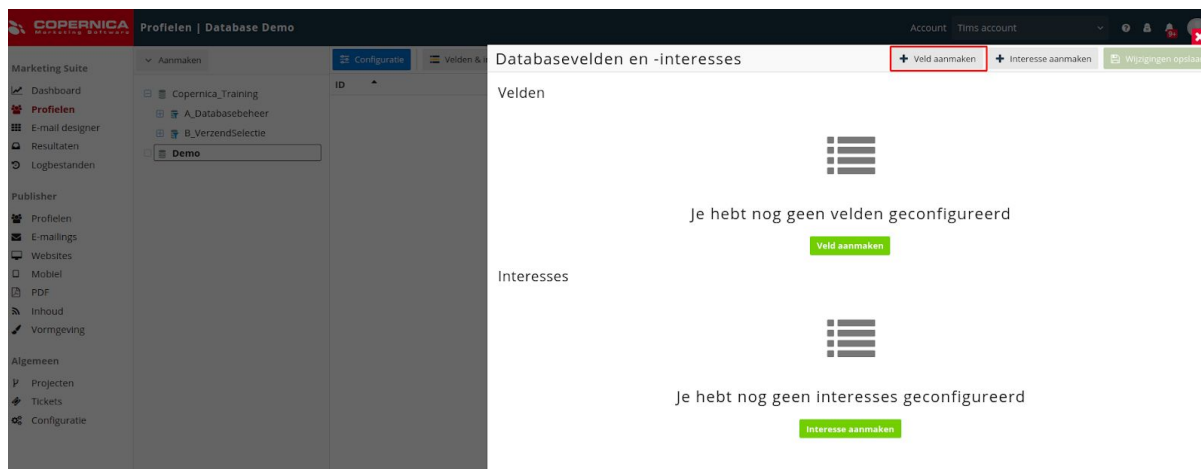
COPERNICA Marketing Software

Profielen | Database Demo

Account Tims account

Marketing Suite
Dashboard
Profielen
E-mail designer
Resultaten
Logbestanden

Publisher
Profielen
E-mailings
Websites
Mobiel
PDF
Inhoud
Vormgeving

Algemeen
Projecten
Tickets
Configuratie

Aanmaken

Copernica_Training
A_Databasebeheer
B_VerzendSelectie
Demo

Configuratie
Velden & i

ID

Databasevelden en -interesses

Veld aanmaken
Interesse aanmaken
Wijzigingen opslaan

Velden

Je hebt nog geen velden geconfigureerd

Veld aanmaken

Interesses

Je hebt nog geen interesses geconfigureerd

Interesse aanmaken